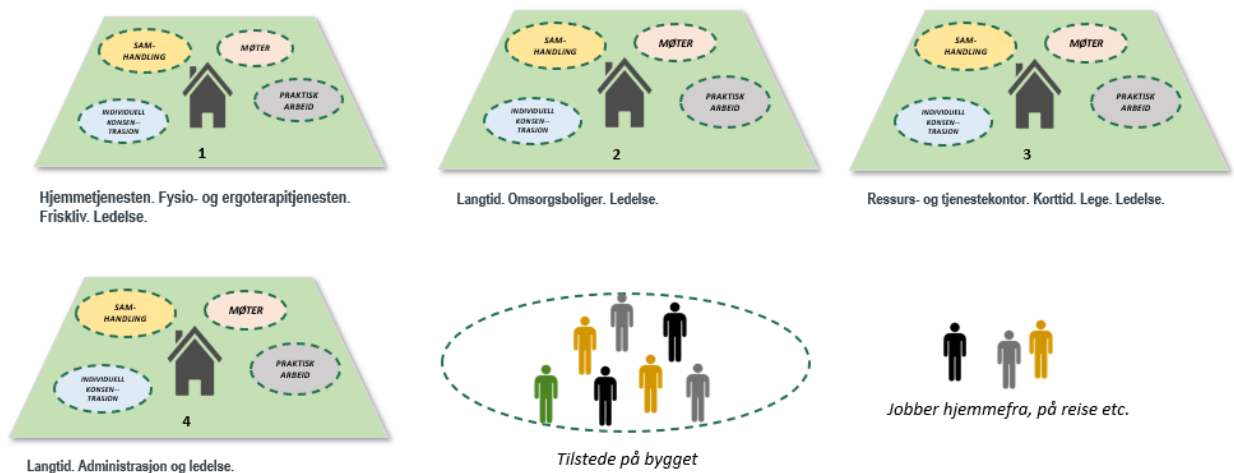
SAMHANDLING
MØTER
INDIVIDUELL KONSENTRASJON
PRAKTISK ARBEID
1

Hjemmetjenesten. Fysio- og ergoterapitjenesten. Friskliv. Ledelse.

SAMHANDLING
MØTER
INDIVIDUELL KONSENTRASJON
PRAKTISK ARBEID
2

Langtid. Omsorgsboliger. Ledelse.

SAMHANDLING
MØTER
INDIVIDUELL KONSENTRASJON
PRAKTISK ARBEID
3

Ressurs- og tjenestekontor. Korttid. Lege. Ledelse.

SAMHANDLING
MØTER
INDIVIDUELL KONSENTRASJON
PRAKTISK ARBEID
4

Langtid. Administrasjon og ledelse.

Tilstede på bygget

Jobber hjemmefra, på reise etc.